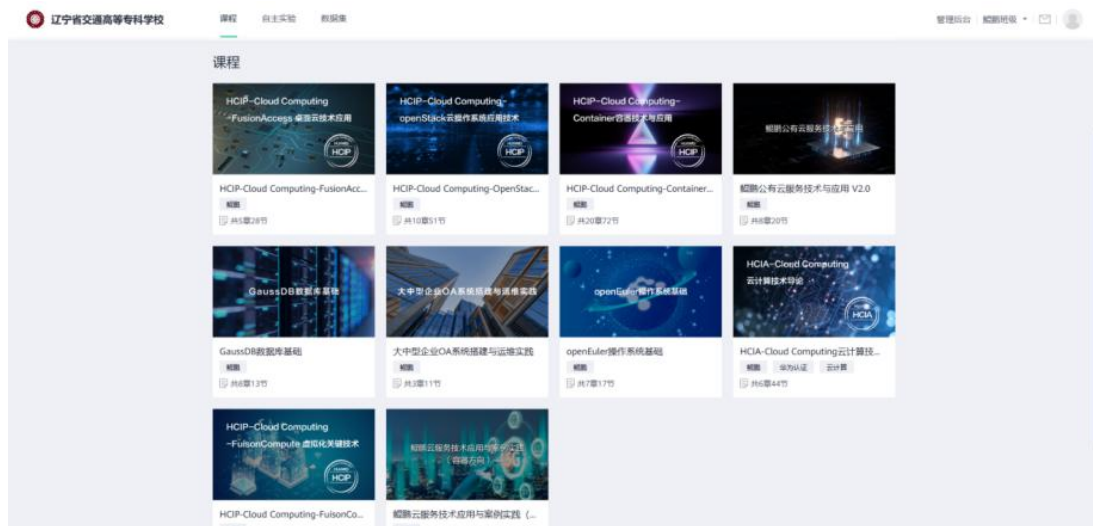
辽宁省交通高等专科学校 课程 自主实验 数据集 管理后台 鲲鹏班级

课程

HCIP-Cloud Computing -FusionAccess 桌面云技术应用
HCIP
HCIP-Cloud Computing-FusionAcc...
鲲鹏
共5章28节

HCIP-Cloud Computing-openStack云操作系统应用技术
HCIP
HCIP-Cloud Computing-OpenStac...
鲲鹏
共10章51节

HCIP-Cloud Computing-Container容器技术与应用
HCIP
HCIP-Cloud Computing-Container...
鲲鹏
共20章72节

鲲鹏公有云服务技术与应用
鲲鹏公有云服务技术与应用 V2.0
鲲鹏
共8章20节

GaussDB数据库基础
GaussDB数据库基础
鲲鹏
共8章13节

大中型企业OA系统搭建与运维实践
大中型企业OA系统搭建与运维实践
鲲鹏
共3章11节

openEuler操作系统基础
openEuler操作系统基础
鲲鹏
共7章17节

HCIA-Cloud Computing 云计算技术导论
HCIA
HCIA-Cloud Computing云计算技...
鲲鹏 华为认证 云计算
共6章44节

HCIP-Cloud Computing -FusionCompute 虚拟化关键技术
HCIP
HCIP-Cloud Computing-FuisonCo...

鲲鹏云服务技术应用与案例实践（容器方向）
鲲鹏云服务技术应用与案例实践（...